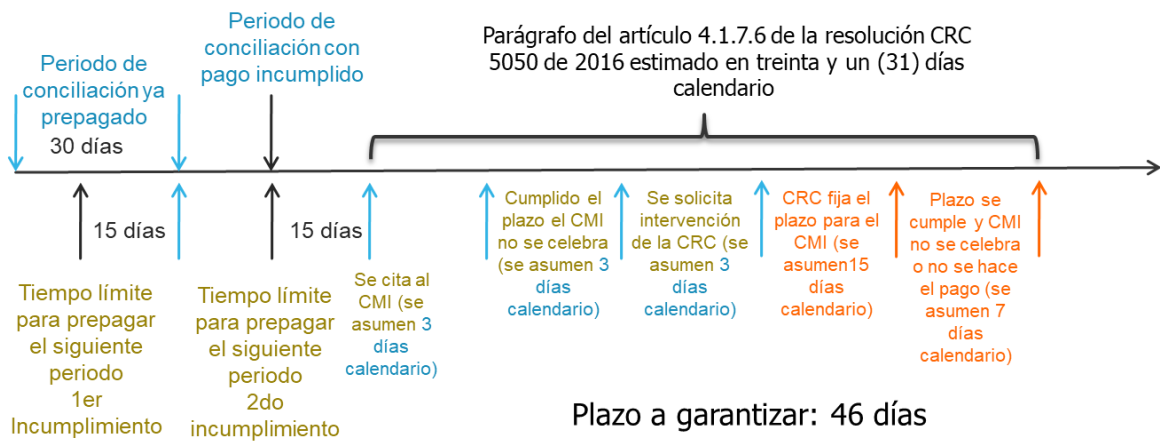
Periodo de conciliación ya prepagado

30 días

Periodo de conciliación con pago incumplido

Parágrafo del artículo 4.1.7.6 de la resolución CRC 5050 de 2016 estimado en treinta y un (31) días calendario

15 días

15 días

Tiempo límite para prepagar el siguiente periodo 1er Incumplimiento

Tiempo límite para prepagar el siguiente periodo 2do incumplimiento

Se cita al CMI (se asumen 3 días calendario)

Cumplido el plazo el CMI no se celebra (se asumen 3 días calendario)

Se solicita intervención de la CRC (se asumen 3 días calendario)

CRC fija el plazo para el CMI (se asumen15 días calendario)

Plazo se cumple y CMI no se celebra o no se hace el pago (se asumen 7 días calendario)

Plazo a garantizar: 46 días